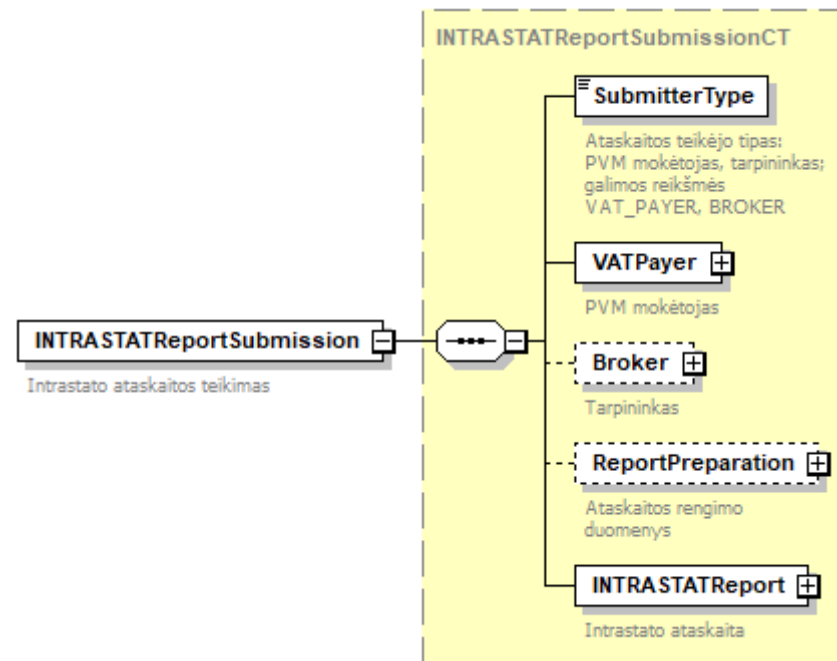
INTRASTATReportSubmissionCT

SubmitterType

Ataskaitos teikėjo tipas: PVM mokėtojas, tarpininkas; galimos reikšmės VAT_PAYER, BROKER

VATPayer

PVM mokėtojas

INTRASTATReportSubmission

Intrastato ataskaitos teikimas

Broker

Tarpininkas

ReportPreparation

Ataskaitos rengimo duomenys

INTRASTATReport

Intrastato ataskaita